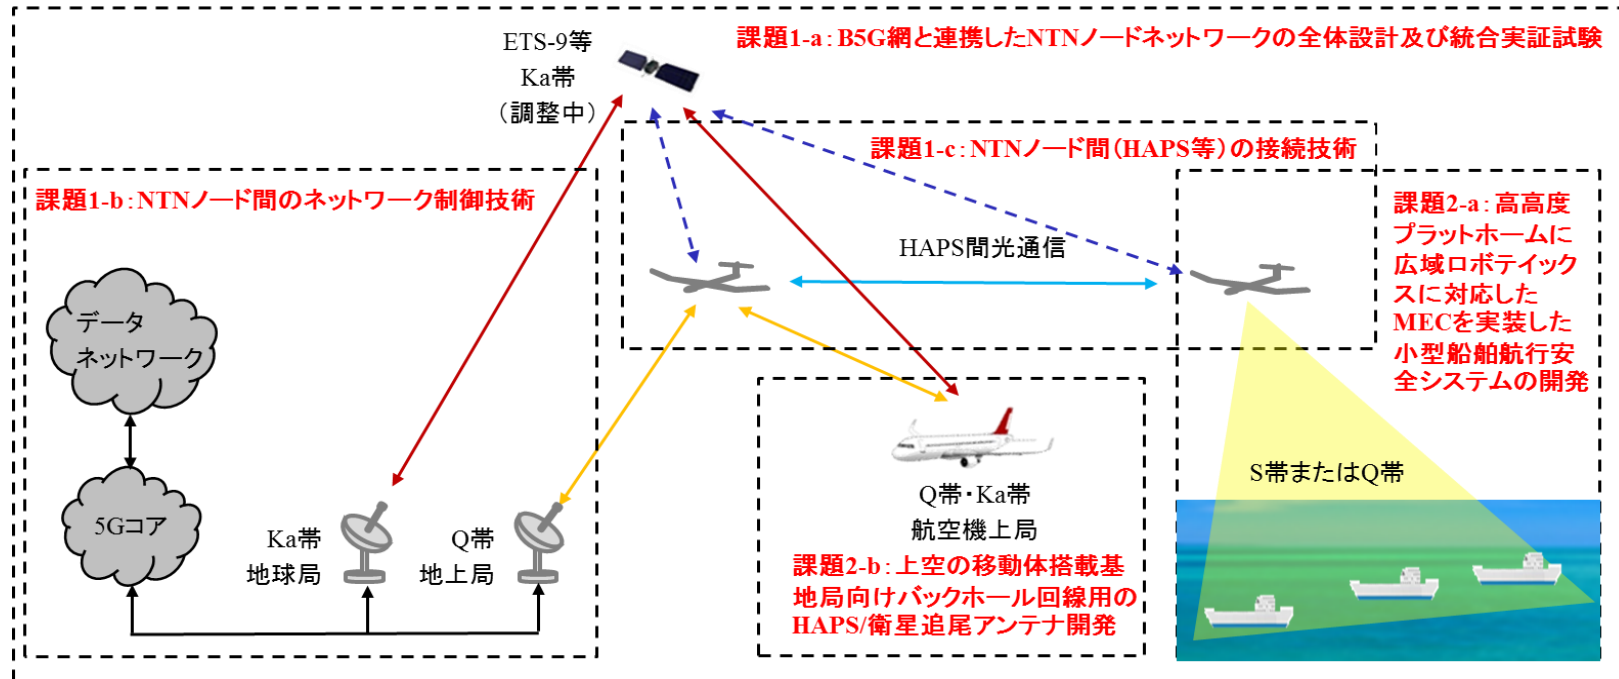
ETS-9等
Ka帯
（調整中）

課題1-a：B5G網と連携したNTNノードネットワークの全体設計及び統合実証試験

課題1-c：NTNノード間（HAPS等）の接続技術

課題1-b：NTNノード間のネットワーク制御技術

HAPS間光通信

課題2-a：高高度プラットホームに広域ロボティックスに対応したMECを実装した小型船舶航行安全システムの開発

データネットワーク

5Gコア

Ka帯
地球局

Q帯
地上局

Q帯・Ka帯
航空機上局

課題2-b：上空の移動体搭載基地局向けバックホール回線用のHAPS/衛星追尾アンテナ開発

S帯またはQ帯